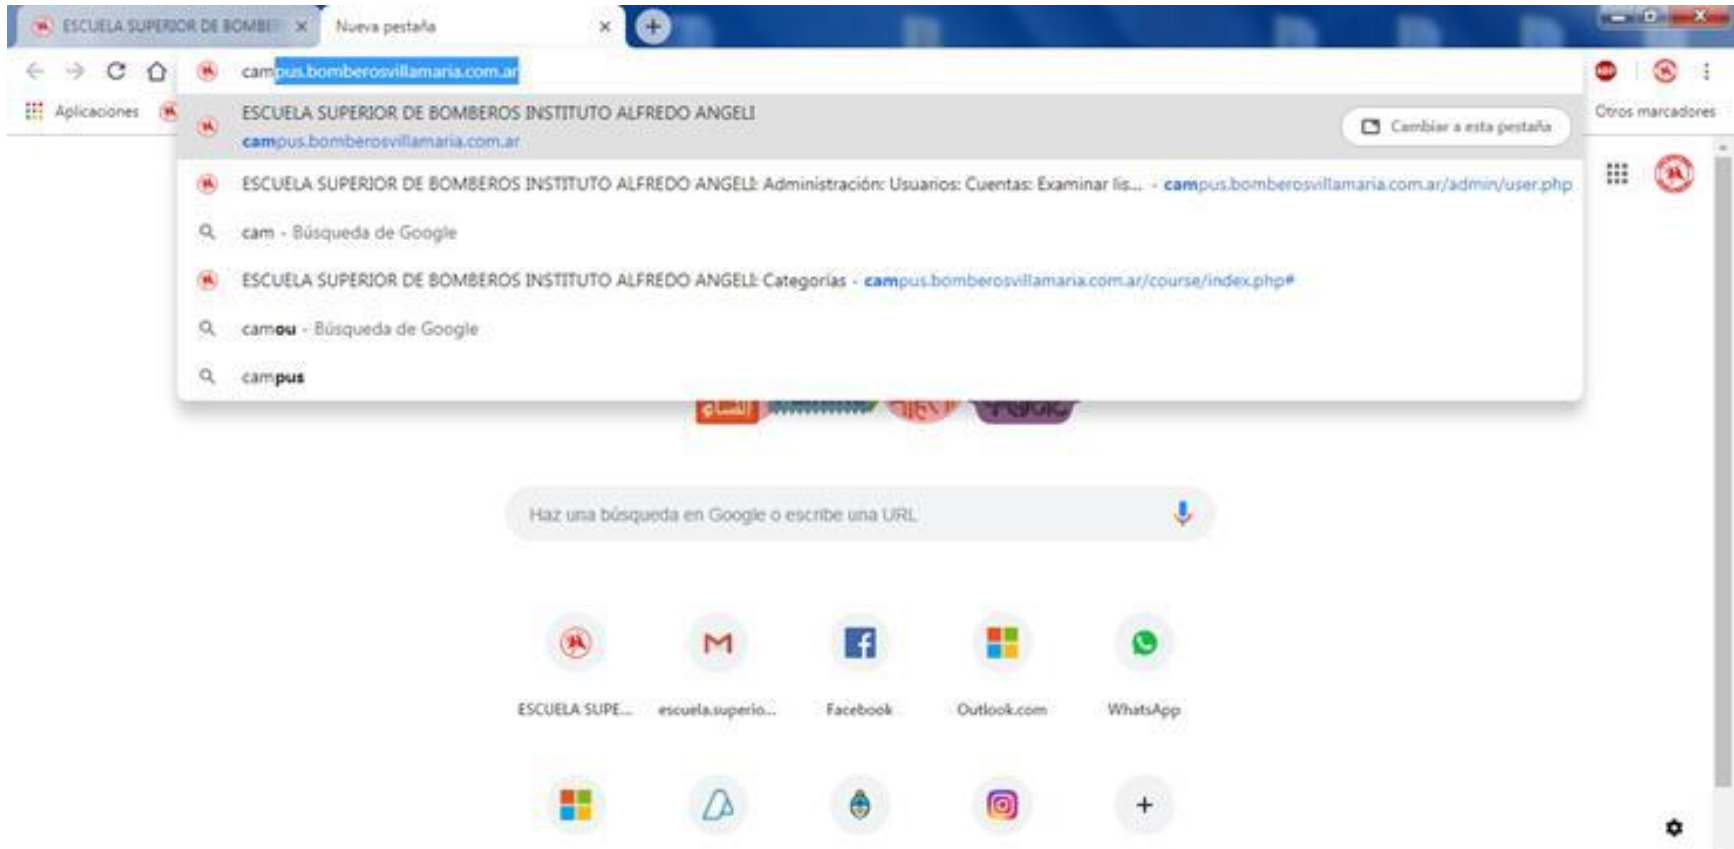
ESCUELA SUPERIOR DE BOMBE ×
Nueva pestaña ×

campus.bomberosvillamaria.com.ar

Aplicaciones
Otros marcadores

ESCUELA SUPERIOR DE BOMBEROS INSTITUTO ALFREDO ANGELI
campus.bomberosvillamaria.com.ar
Cambiar a esta pestaña

ESCUELA SUPERIOR DE BOMBEROS INSTITUTO ALFREDO ANGELI: Administración: Usuarios: Cuentas: Examinar lis... - campus.bomberosvillamaria.com.ar/admin/user.php

cam - Búsqueda de Google

ESCUELA SUPERIOR DE BOMBEROS INSTITUTO ALFREDO ANGELI: Categorías - campus.bomberosvillamaria.com.ar/course/index.php#

camou - Búsqueda de Google

campus

Haz una búsqueda en Google o escribe una URL

ESCUELA SUPE...
escuela.superio...
Facebook
Outlook.com
WhatsApp